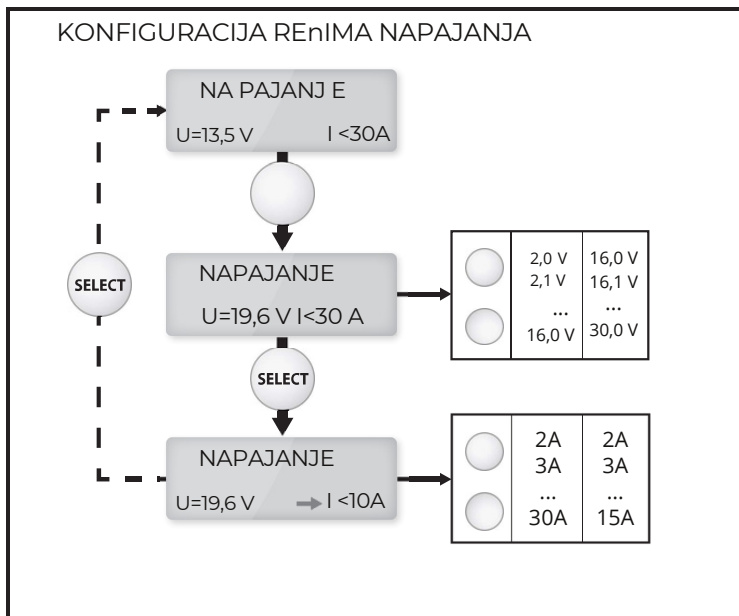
KONFIGURACIJA REnIMA NAPAJANJA

NA PAJANJ E
U=13,5 V I <30A

SELECT

NAPAJANJE
U=19,6 V I<30 A

| | 2,0 V<br>2,1 V<br>...<br>16,0 V | 16,0 V<br>16,1 V<br>...<br>30,0 V |
|---|---|---|

SELECT

NAPAJANJE
U=19,6 V → I <10A

| | 2A<br>3A<br>...<br>30A | 2A<br>3A<br>...<br>15A |
|---|---|---|